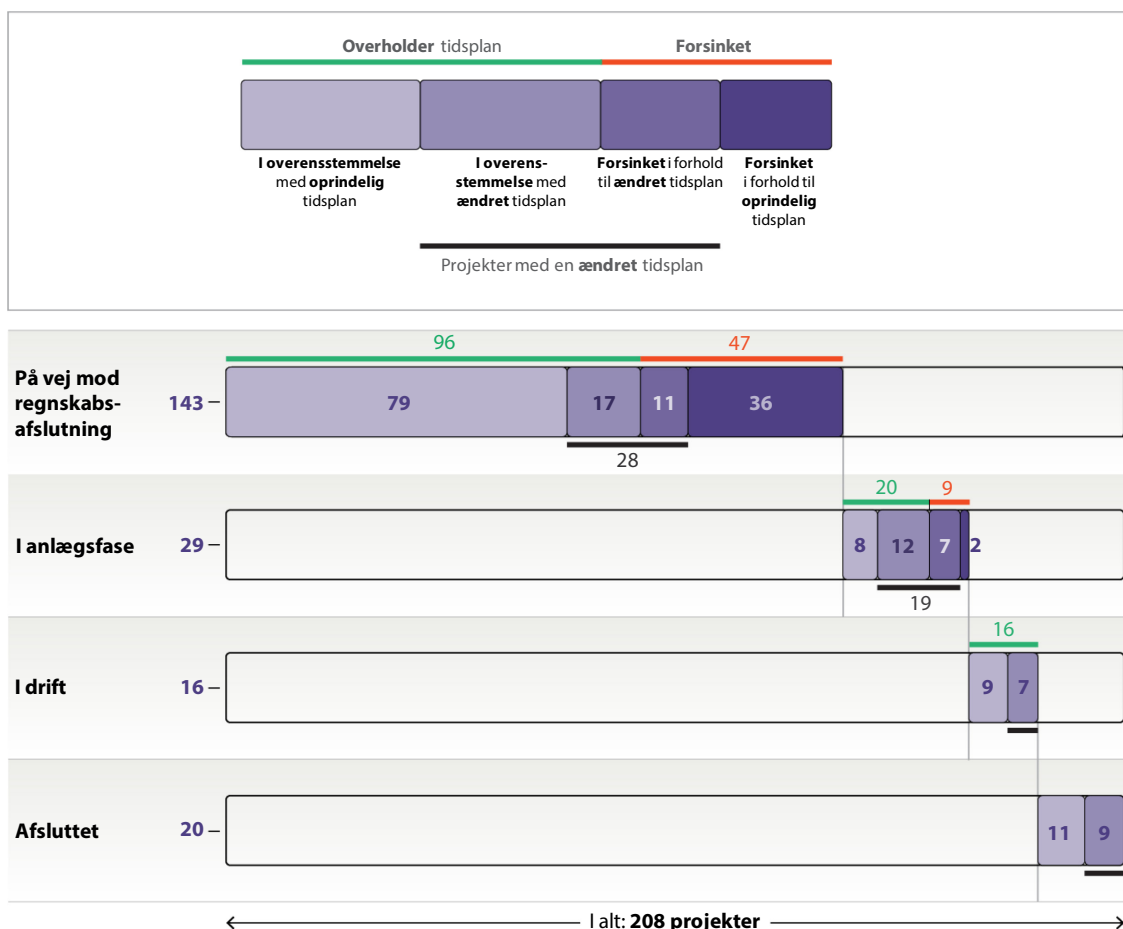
Overholder tidsplan

Forsinket

I overensstemmelse med oprindelig tidsplan

I overensstemmelse med ændret tidsplan

Forsinket i forhold til ændret tidsplan

Forsinket i forhold til oprindelig tidsplan

Projekter med en ændret tidsplan

96

47

På vej mod regnskabsafslutning

143 –

79

17

11

36

28

20

9

I anlægsfase

29 –

8

12

7

2

19

16

I drift

16 –

9

7

Afsluttet

20 –

11

9

I alt: 208 projekter